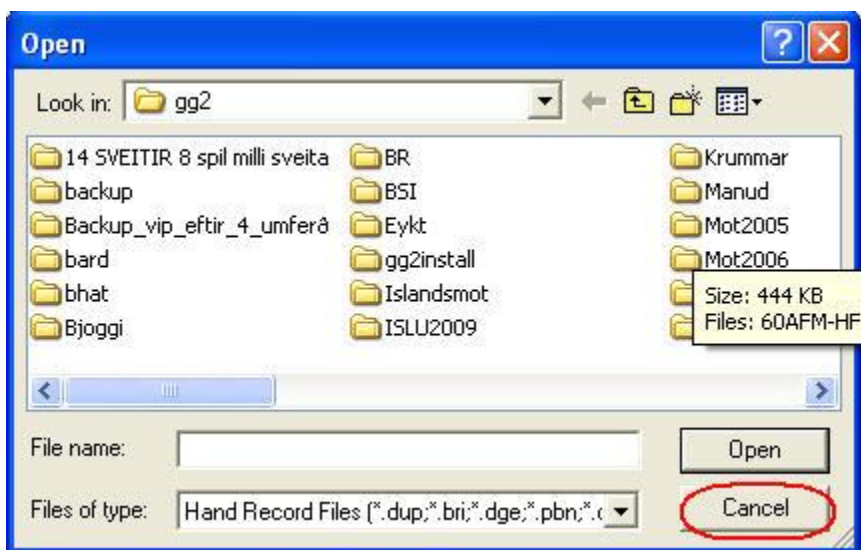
Open

Look in: gg2

14 SVEITIR 8 spil milli sveita
backup
Backup_vip_eftir_4_umferð
bard
bhat
Bjoggi

BR
BSI
Eykt
gg2install
Islandsmot
ISLU2009

Krummar
Manud
Mot2005
Mot2006

Size: 444 KB
Files: 60AFM-HF

File name:
Files of type: Hand Record Files (*.dup;*.bri;*.dge;*.pbn;*.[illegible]

Open
Cancel